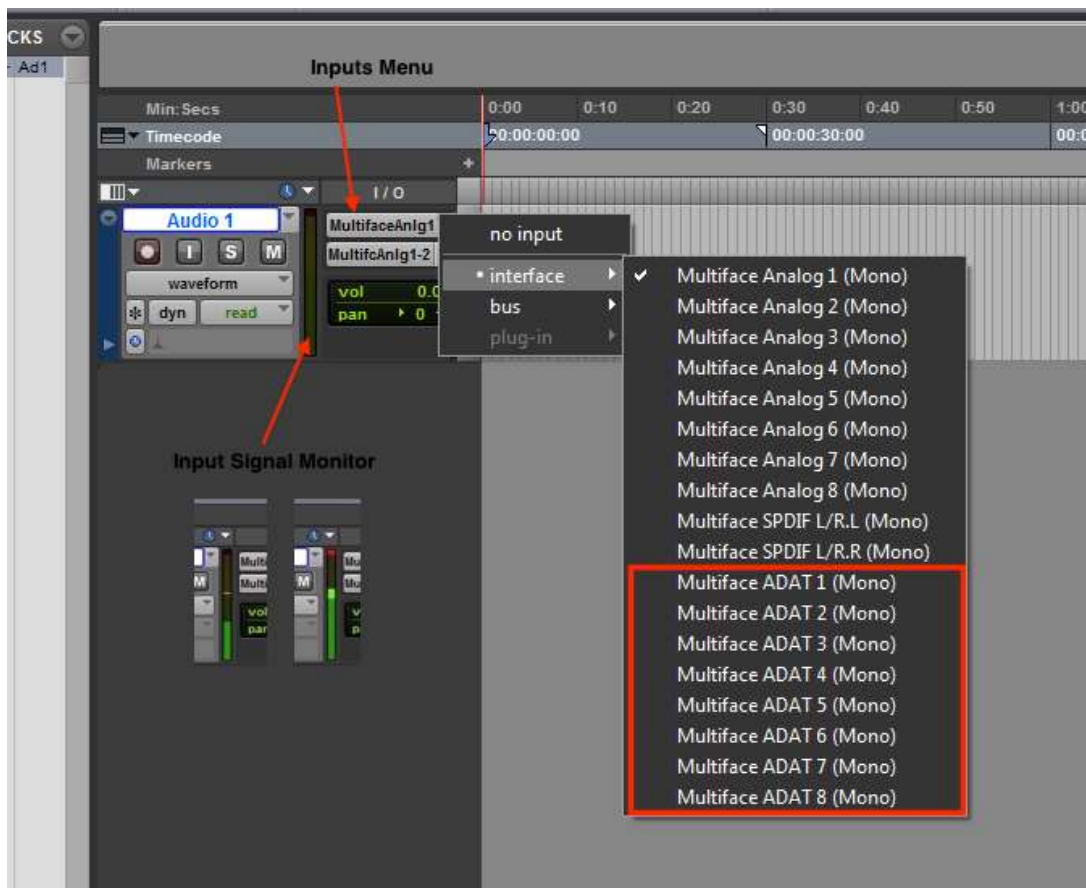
CKS
- Ad1

Inputs Menu

Min:Secs
Timecode
Markers

0:00 0:10 0:20 0:30 0:40 0:50 1:00
00:00:00:00
00:00:30:00
00:0

I / O

Audio 1
I S M
waveform
dyn read

MultifaceAnlg1
MultifcAnlg1-2
vol 0.0
pan 0

no input
• interface
bus
plug-in

✔ Multiface Analog 1 (Mono)
Multiface Analog 2 (Mono)
Multiface Analog 3 (Mono)
Multiface Analog 4 (Mono)
Multiface Analog 5 (Mono)
Multiface Analog 6 (Mono)
Multiface Analog 7 (Mono)
Multiface Analog 8 (Mono)
Multiface SPDIF L/R.L (Mono)
Multiface SPDIF L/R.R (Mono)
Multiface ADAT 1 (Mono)
Multiface ADAT 2 (Mono)
Multiface ADAT 3 (Mono)
Multiface ADAT 4 (Mono)
Multiface ADAT 5 (Mono)
Multiface ADAT 6 (Mono)
Multiface ADAT 7 (Mono)
Multiface ADAT 8 (Mono)

Input Signal Monitor

M Multi Multi vol pan
M Mu Mu v p